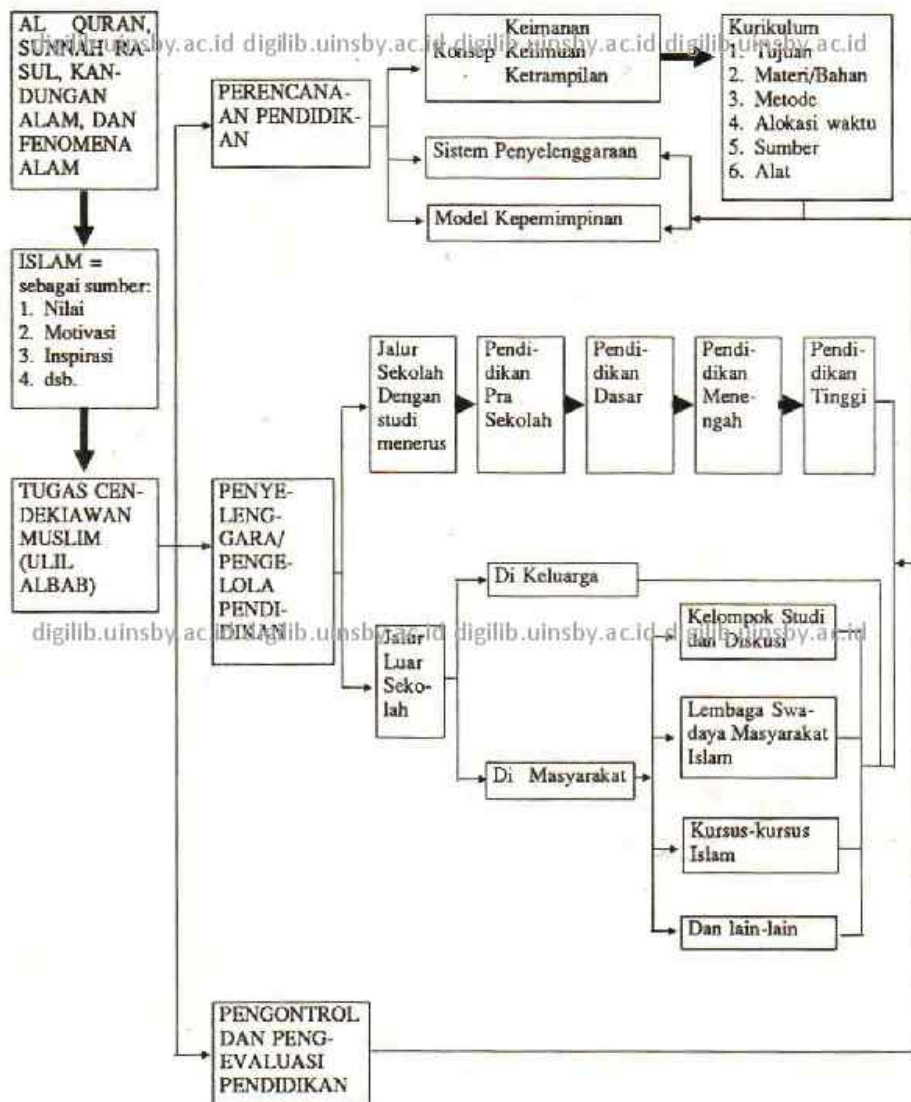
AL QURAN, SUNNAH RASUL, KANDUNGAN ALAM, DAN FENOMENA ALAM

digilib.uinsby.ac.id digilib.uinsby.ac.id digilib.uinsby.ac.id digilib.uinsby.ac.id

ISLAM = sebagai sumber:
1. Nilai
2. Motivasi
3. Inspirasi
4. dsb.

TUGAS CENDEKIAWAN MUSLIM (ULIL ALBAB)

PERENCANAAN PENDIDIKAN

Konsep Keimanan Keilmuan Ketrampilan

Kurikulum
1. Tujuan
2. Materi/Bahan
3. Metode
4. Alokasi waktu
5. Sumber
6. Alat

Sistem Penyelenggaraan

Model Kepemimpinan

PENYELENGGARA/ PENGELOLA PENDIDIKAN

Jalur Sekolah Dengan studi menerus

Pendidikan Pra Sekolah

Pendidikan Dasar

Pendidikan Menengah

Pendidikan Tinggi

Jalur Luar Sekolah

Di Keluarga

Di Masyarakat

digilib.uinsby.ac.id digilib.uinsby.ac.id digilib.uinsby.ac.id digilib.uinsby.ac.id

Kelompok Studi dan Diskusi

Lembaga Swadaya Masyarakat Islam

Kursus-kursus Islam

Dan lain-lain

PENGONTROL DAN PENGEVALUASI PENDIDIKAN